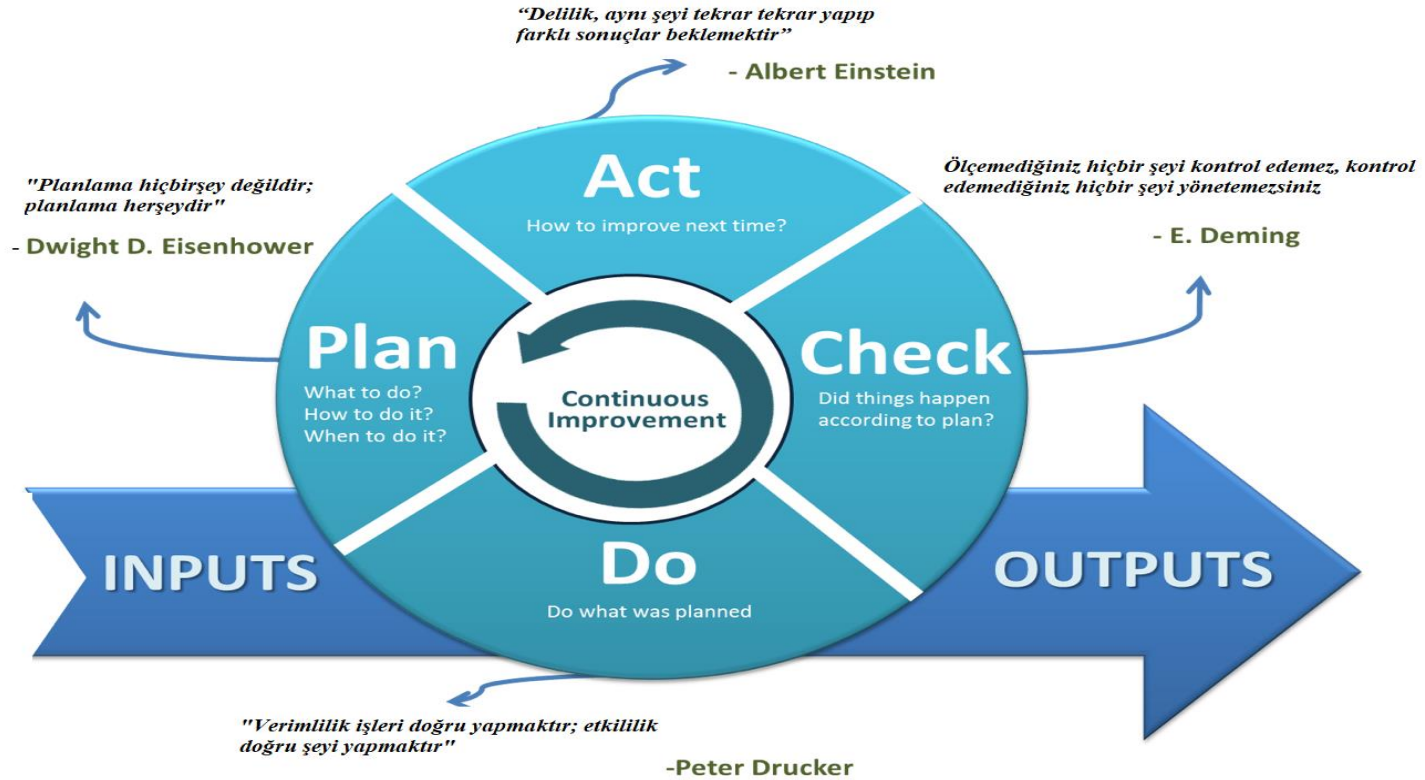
"Delilik, aynı şeyi tekrar tekrar yapıp farklı sonuçlar beklemektir"

- Albert Einstein

"Planlama hiçbirşey değildir; planlama herşeydir"

- Dwight D. Eisenhower

Ölçemediğiniz hiçbir şeyi kontrol edemez, kontrol edemediğiniz hiçbir şeyi yönetemezsiniz

- E. Deming

Act
How to improve next time?

Plan
What to do?
How to do it?
When to do it?

Continuous Improvement

Check
Did things happen according to plan?

Do
Do what was planned

INPUTS

OUTPUTS

"Verimlilik işleri doğru yapmaktır; etkililik doğru şeyi yapmaktır"

-Peter Drucker